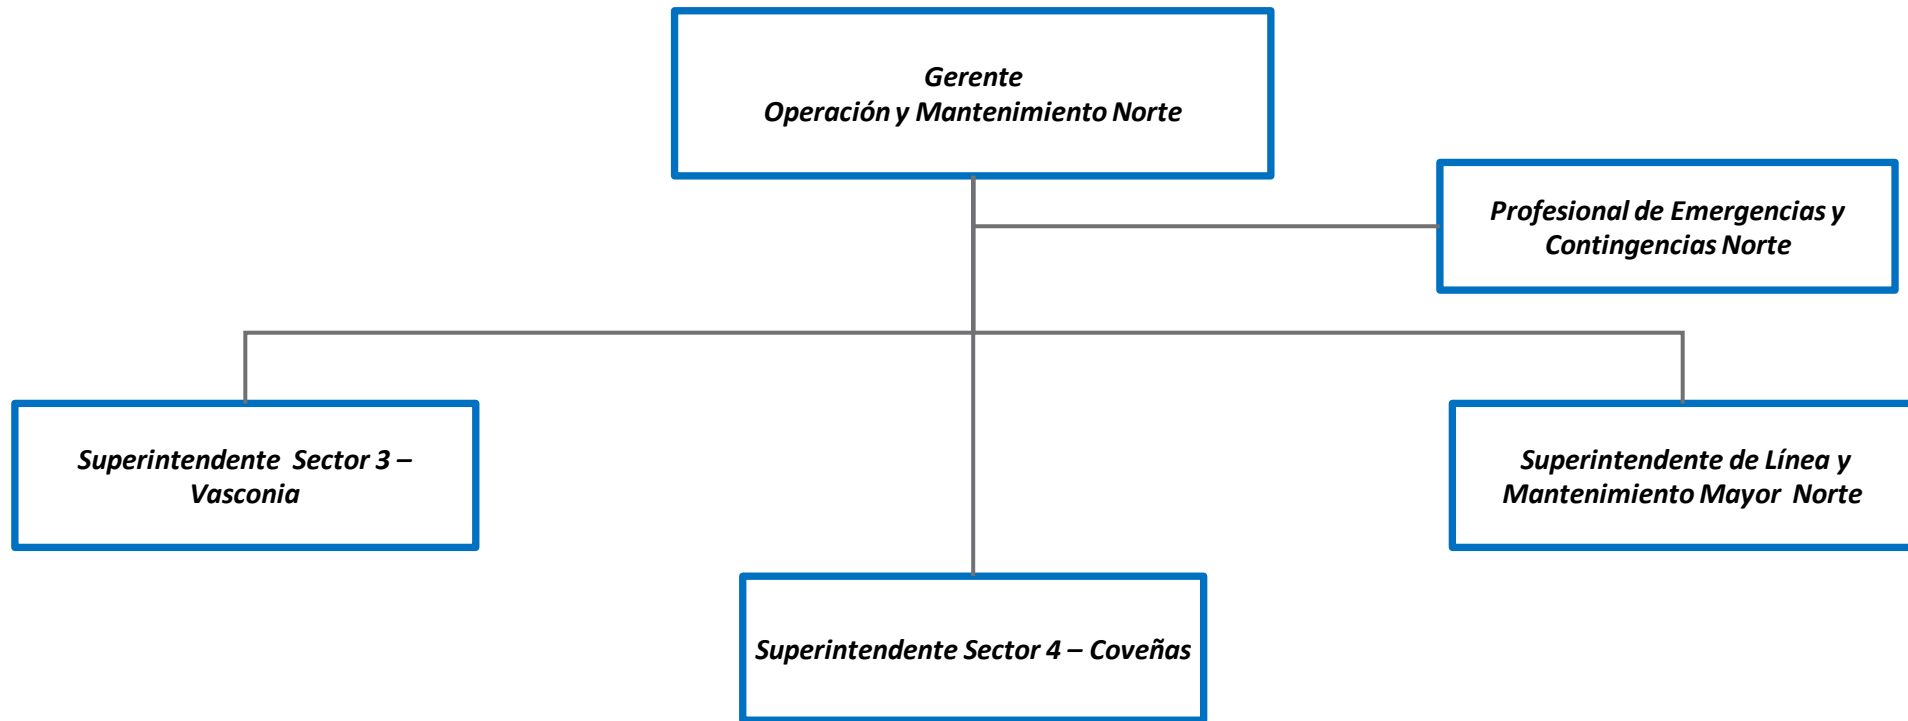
Gerente
Operación y Mantenimiento Norte

Profesional de Emergencias y Contingencias Norte

Superintendente Sector 3 – Vasconia

Superintendente de Línea y Mantenimiento Mayor Norte

Superintendente Sector 4 – Coveñas